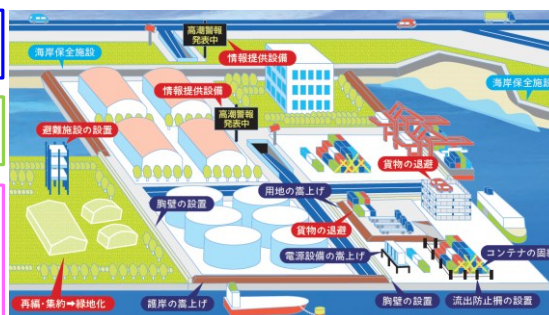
海岸保全施設

高潮警報
発表中

情報提供設備

海岸保全施設

情報提供設備

高潮警報
発表中

避難施設の設置

貨物の退避

用地の嵩上げ

胸壁の設置

貨物の退避

電源設備の嵩上げ

コンテナの固

再編・集約➡緑地化

護岸の嵩上げ

胸壁の設置

流出防止柵の設置